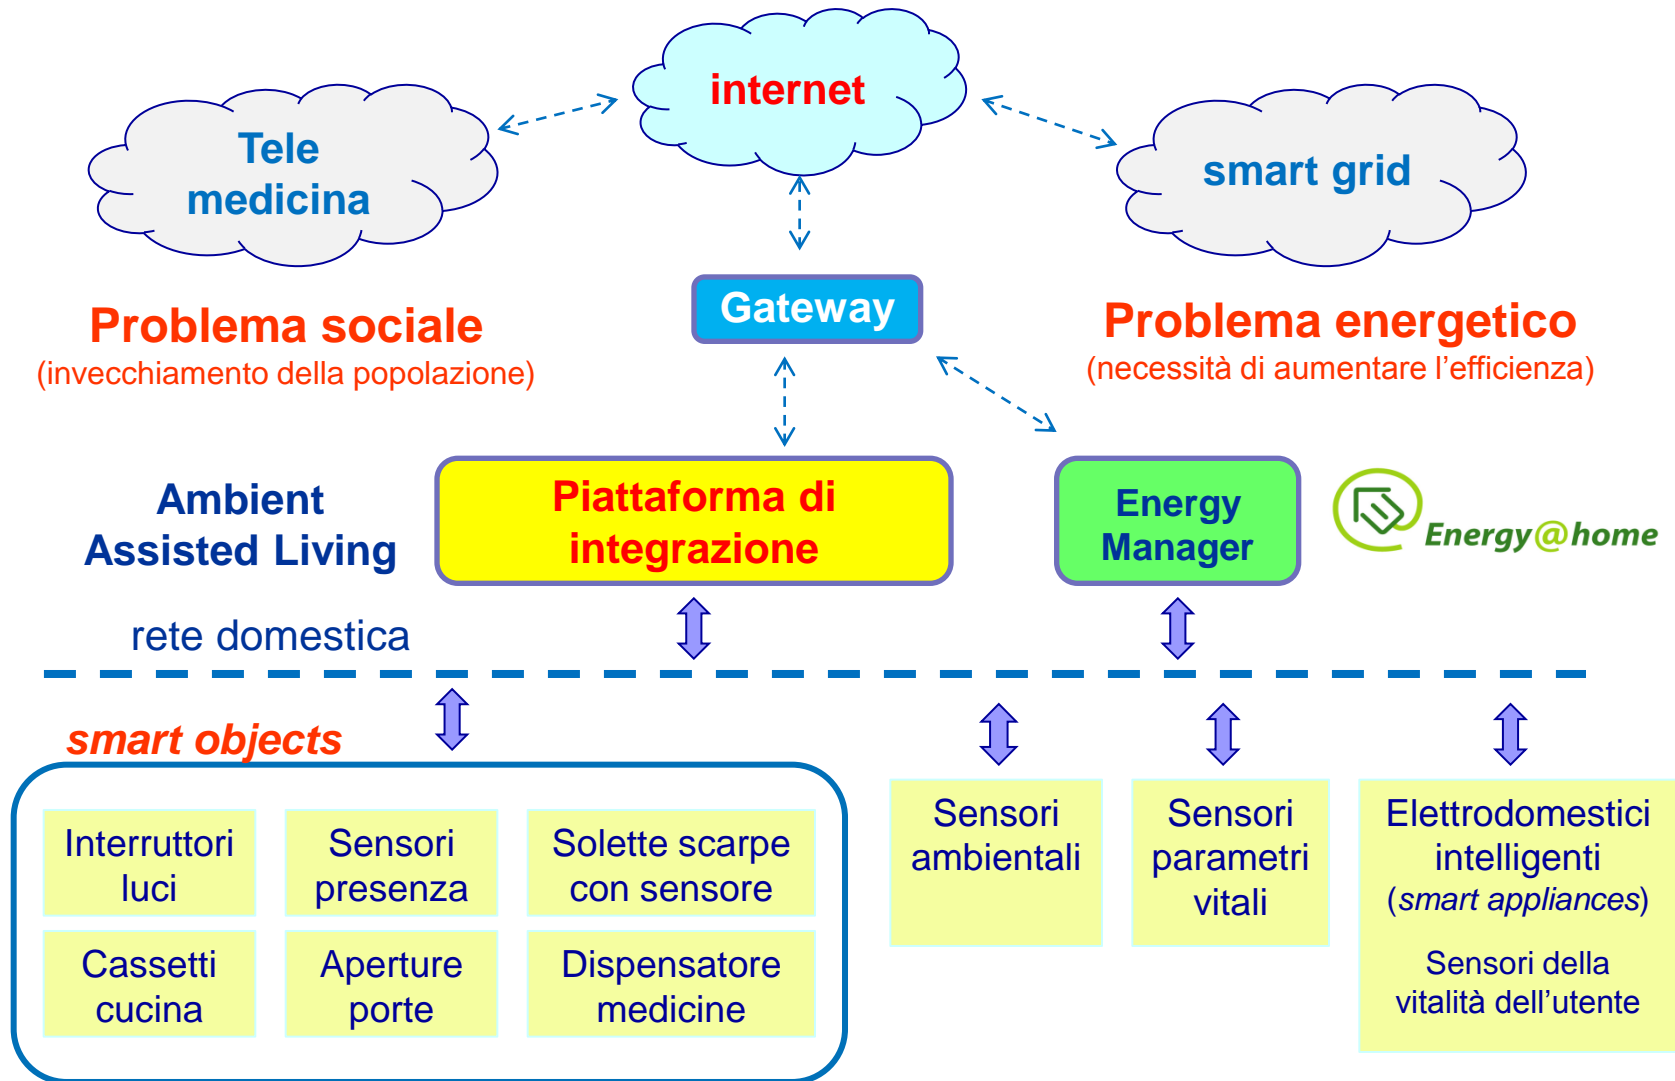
Tele medicina

internet

smart grid

Problema sociale
(invecchiamento della popolazione)

Gateway

Problema energetico
(necessità di aumentare l'efficienza)

Ambient Assisted Living

Piattaforma di integrazione

Energy Manager

Energy@home

rete domestica

smart objects

Interruttori luci

Sensori presenza

Solette scarpe con sensore

Cassetti cucina

Aperture porte

Dispensatore medicine

Sensori ambientali

Sensori parametri vitali

Elettrodomestici intelligenti (smart appliances)

Sensori della vitalità dell'utente